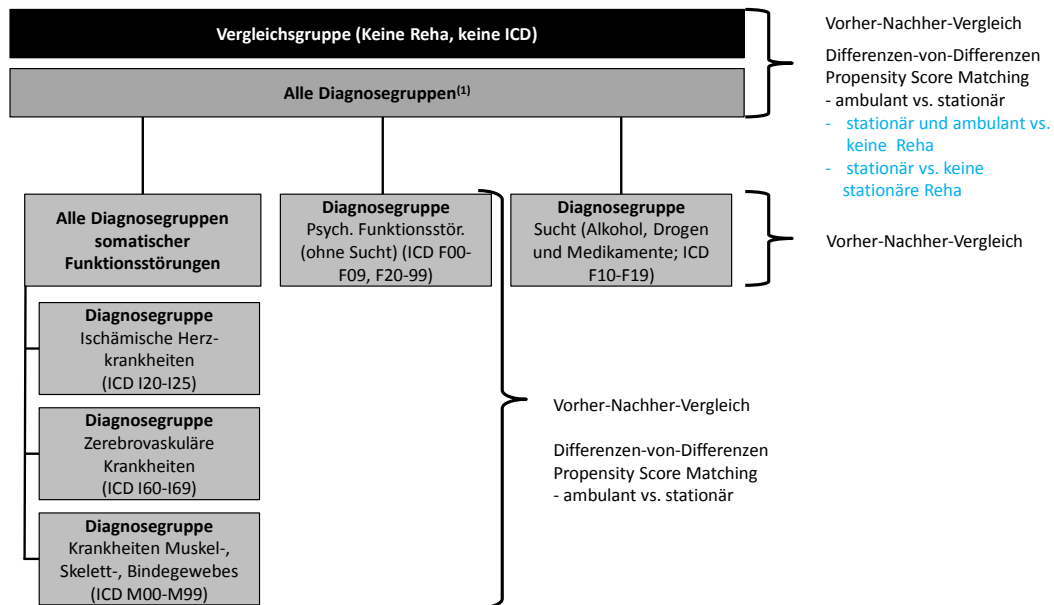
Vergleichsgruppe (Keine Reha, keine ICD)

Alle Diagnosegruppen$^{(1)}$

Vorher-Nachher-Vergleich

Differenzen-von-Differenzen
Propensity Score Matching
- ambulant vs. stationär
- stationär und ambulant vs. keine Reha
- stationär vs. keine stationäre Reha

Alle Diagnosegruppen somatischer Funktionsstörungen

Diagnosegruppe
Psych. Funktionsstör. (ohne Sucht) (ICD F00-F09, F20-99)

Diagnosegruppe
Sucht (Alkohol, Drogen und Medikamente; ICD F10-F19)

Vorher-Nachher-Vergleich

Diagnosegruppe
Ischämische Herzkrankheiten
(ICD I20-I25)

Diagnosegruppe
Zerebrovaskuläre Krankheiten
(ICD I60-I69)

Diagnosegruppe
Krankheiten Muskel-, Skelett-, Bindegewebes
(ICD M00-M99)

Vorher-Nachher-Vergleich

Differenzen-von-Differenzen
Propensity Score Matching
- ambulant vs. stationär